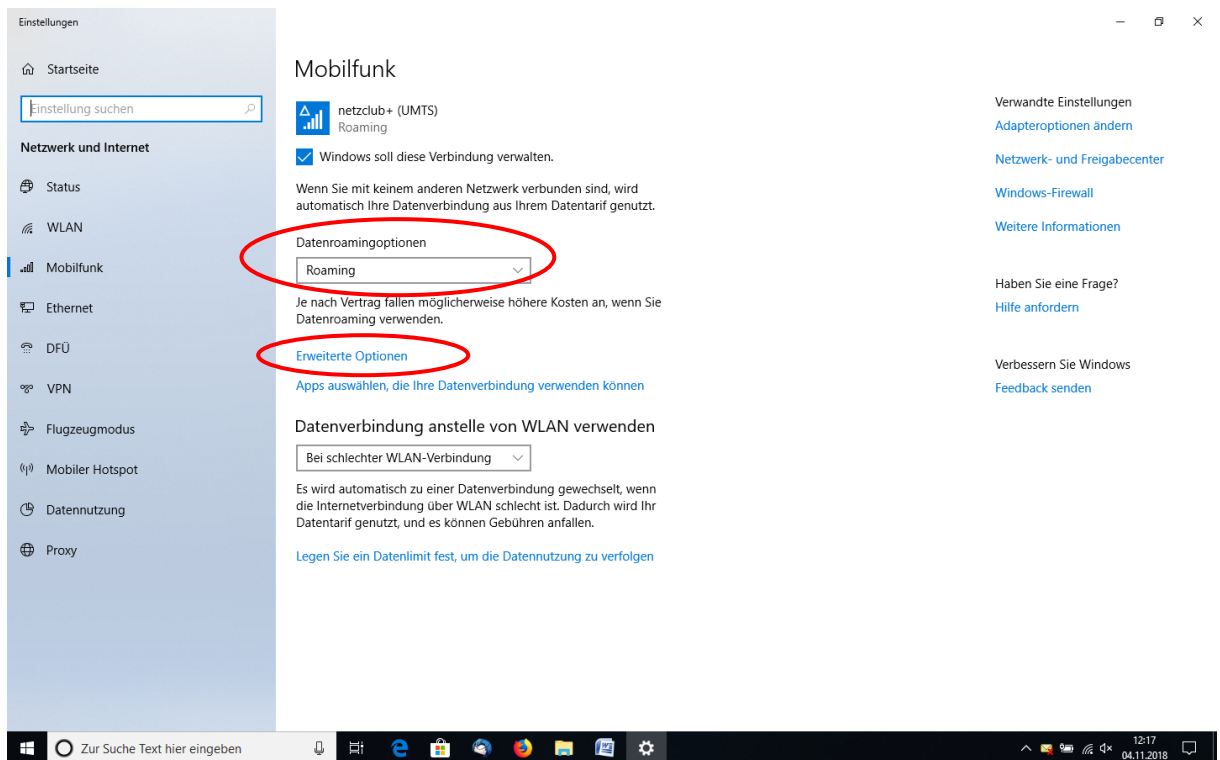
Einstellungen

Startseite

Einstellung suchen

Netzwerk und Internet

Status

WLAN

Mobilfunk

Ethernet

DFÜ

VPN

Flugzeugmodus

Mobiler Hotspot

Datennutzung

Proxy

Mobilfunk

netzclub+ (UMTS)
Roaming

Windows soll diese Verbindung verwalten.

Wenn Sie mit keinem anderen Netzwerk verbunden sind, wird automatisch Ihre Datenverbindung aus Ihrem Datentarif genutzt.

Datenroamingoptionen

Roaming

Je nach Vertrag fallen möglicherweise höhere Kosten an, wenn Sie Datenroaming verwenden.

Erweiterte Optionen

Apps auswählen, die Ihre Datenverbindung verwenden können

Datenverbindung anstelle von WLAN verwenden

Bei schlechter WLAN-Verbindung

Es wird automatisch zu einer Datenverbindung gewechselt, wenn die Internetverbindung über WLAN schlecht ist. Dadurch wird Ihr Datentarif genutzt, und es können Gebühren anfallen.

Legen Sie ein Datenlimit fest, um die Datennutzung zu verfolgen

Verwandte Einstellungen

Adapteroptionen ändern

Netzwerk- und Freigabecenter

Windows-Firewall

Weitere Informationen

Haben Sie eine Frage?

Hilfe anfordern

Verbessern Sie Windows

Feedback senden

Zur Suche Text hier eingeben

12:17
04.11.2018